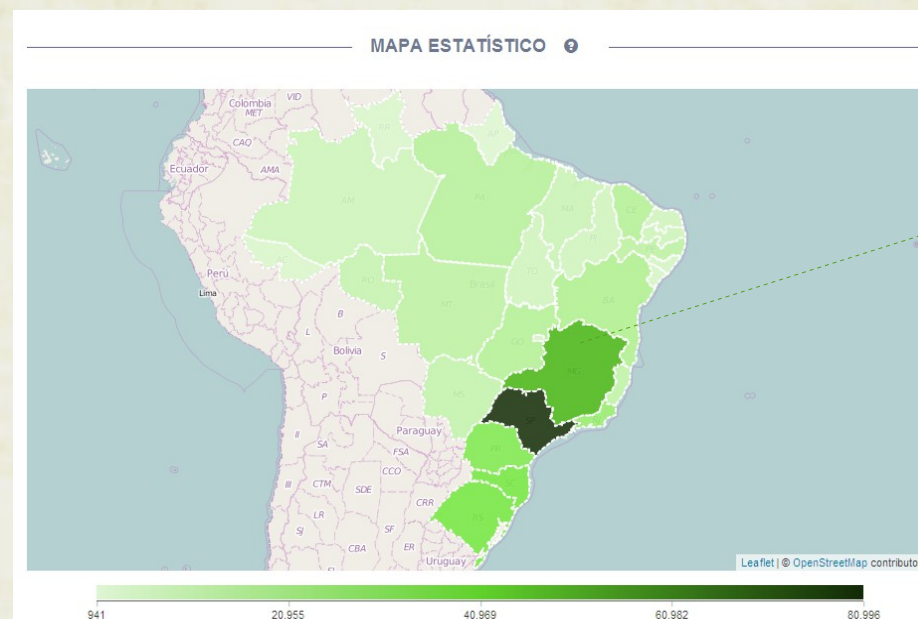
MAPA ESTATÍSTICO

VID
Colombia
MET
CAO
Ecuador
AMA
RR
AP
AM
PA
MA
CE
PI
AC
TO
RO
Perú
Lima
Brasil
BA
MT
B
L
GO
Bolivia
S
MG
MS
P
SP
Paraguay
SA
PR
FSA
CCO
CTM
SDE
SC
LR
CRR
RS
SJ
SF
CBA
ER
Uruguay

Leaflet | © OpenStreetMap contributo

941
20.955
40.969
60.982
80.996